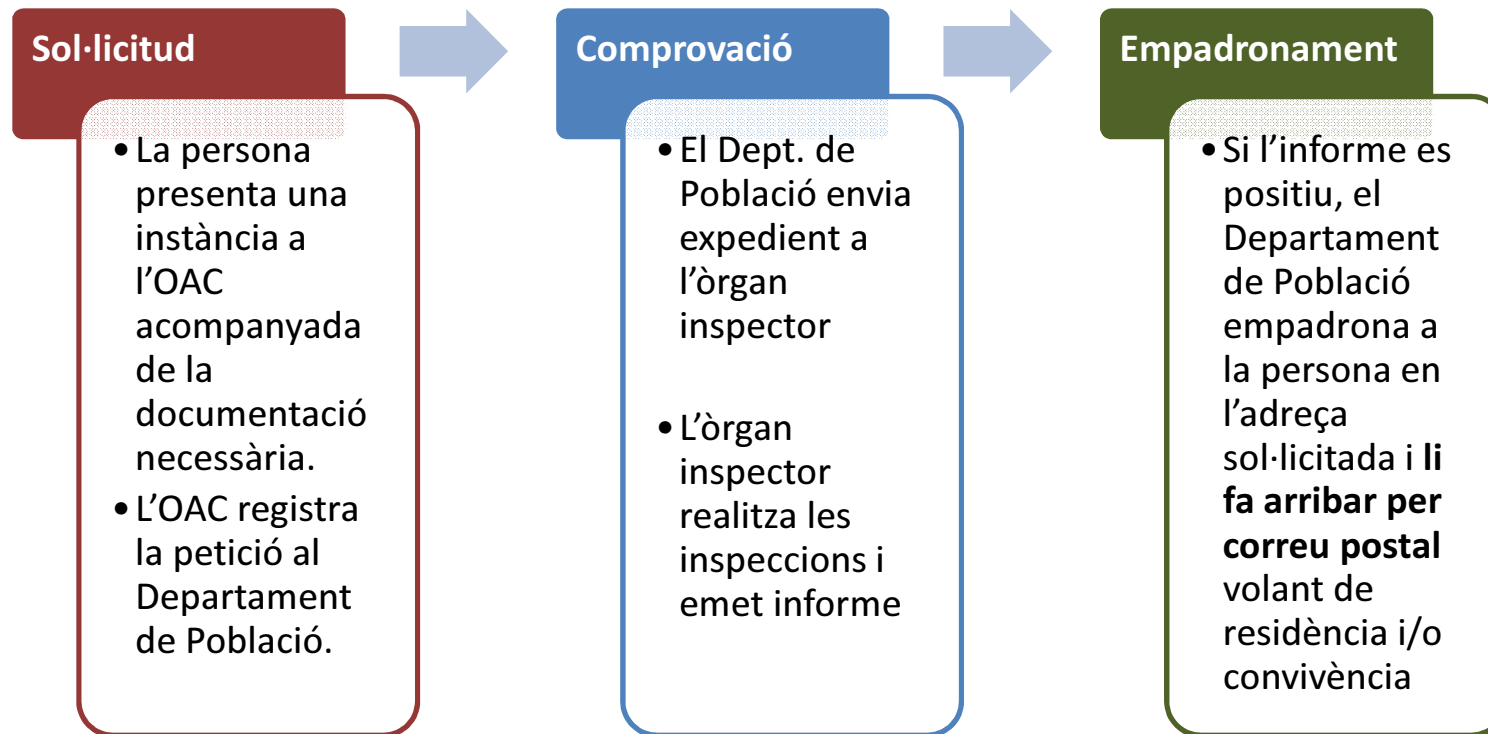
Sol·licitud

• La persona presenta una instància a l'OAC acompanyada de la documentació necessària.
• L'OAC registra la petició al Departament de Població.

Comprovació

• El Dept. de Població envia expedient a l'òrgan inspector

• L'òrgan inspector realitza les inspeccions i emet informe

Empadronament

• Si l'informe es positiu, el Departament de Població empadrona a la persona en l'adreça sol·licitada i **li fa arribar per correu postal** volant de residència i/o convivència